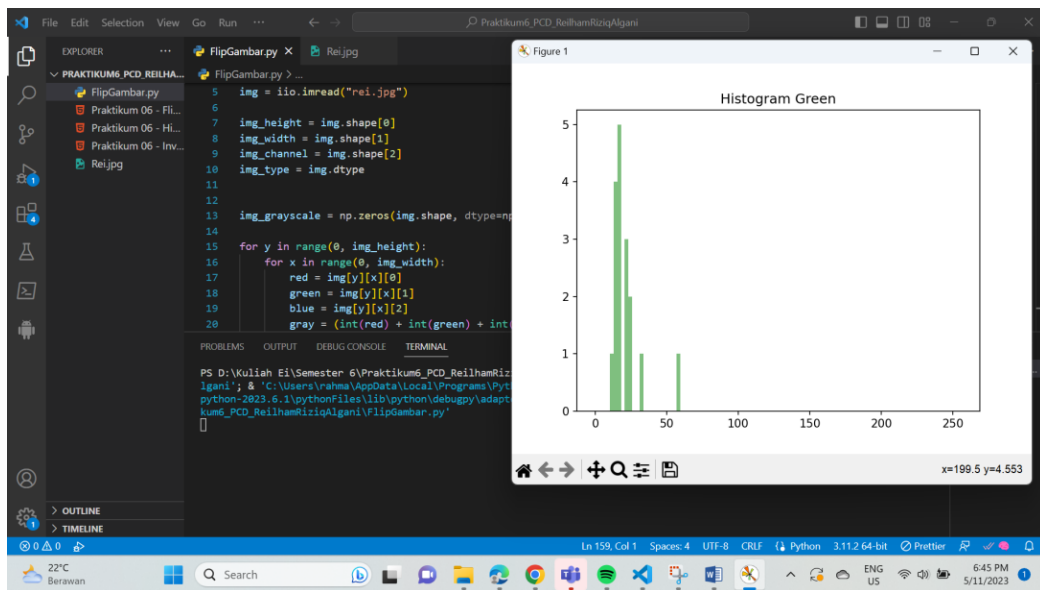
File Edit Selection View Go Run ···

Praktikum6_PCD_ReilhamRiziqAlgani

EXPLORER ···

PRAKTIKUM6_PCD_REILHA...

FlipGambar.py

Praktikum 06 - Fli...

Praktikum 06 - Hi...

Praktikum 06 - Inv...

Rei.jpg

FlipGambar.py × Rei.jpg

FlipGambar.py > ...

5 img = iio.imread("rei.jpg")
6
7 img_height = img.shape[0]
8 img_width = img.shape[1]
9 img_channel = img.shape[2]
10 img_type = img.dtype
11
12
13 img_grayscale = np.zeros(img.shape, dtype=np
14
15 for y in range(0, img_height):
16 for x in range(0, img_width):
17 red = img[y][x][0]
18 green = img[y][x][1]
19 blue = img[y][x][2]
20 gray = (int(red) + int(green) + int(

PROBLEMS OUTPUT DEBUG CONSOLE TERMINAL

PS D:\Kuliah Ei\Semester 6\Praktikum6_PCD_ReilhamRizi
lgani'; & 'C:\Users\rahma\AppData\Local\Programs\Pyt
python-2023.6.1\pythonFiles\lib\python\debugpy\adapt
kum6_PCD_ReilhamRiziqAlgani\FlipGambar.py'

Figure 1

Histogram Green

5
4
3
2
1
0

0 50 100 150 200 250

x=199.5 y=4.553

OUTLINE

TIMELINE

⊗0 ⚠0

Ln 159, Col 1 Spaces: 4 UTF-8 CRLF {} Python 3.11.2 64-bit Prettier

22°C
Berawan

Search

ENG
US

6:45 PM
5/11/2023